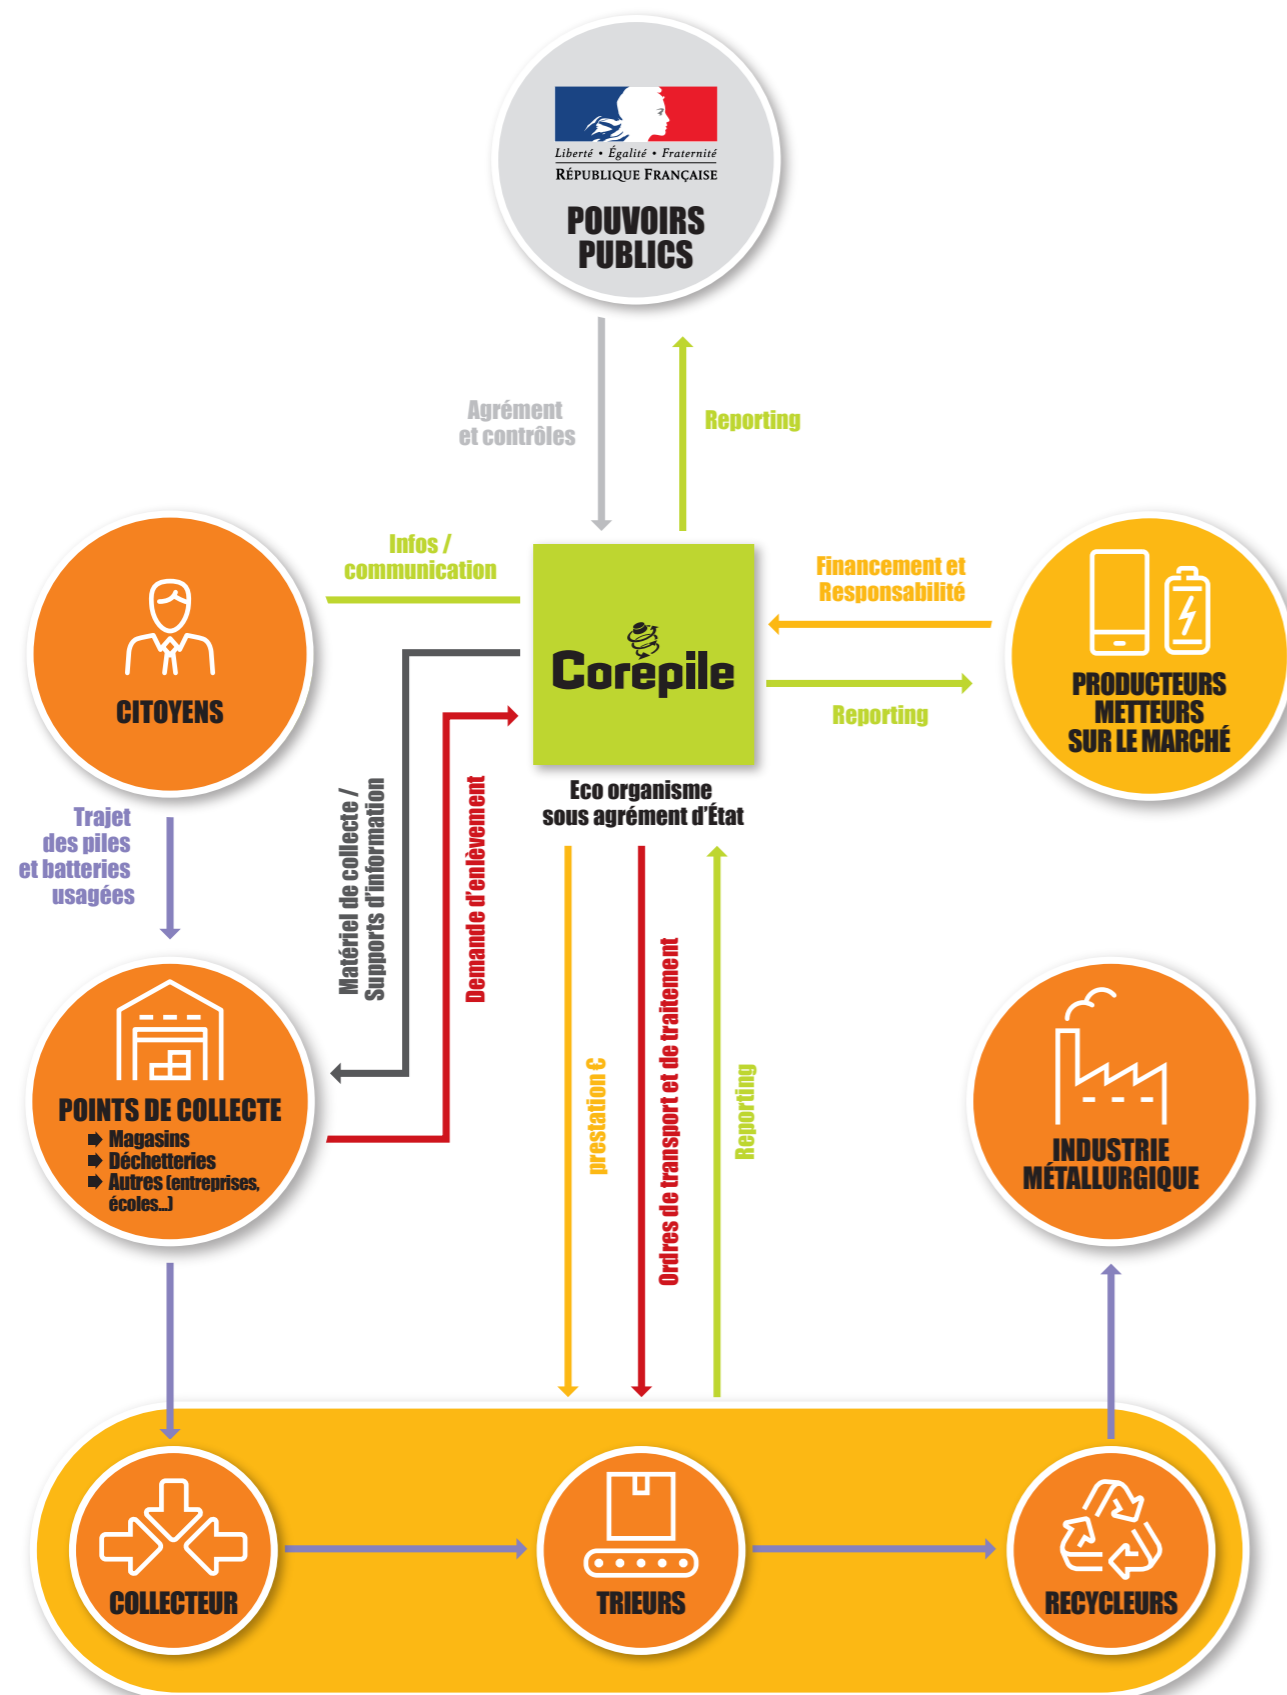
Liberté • Égalité • Fraternité
RÉPUBLIQUE FRANÇAISE

POUVOIRS PUBLICS

Agrément et contrôles

Reporting

Infos / communication

CITOYENS

Corepile

Eco organisme sous agrément d'État

Financement et Responsabilité

Reporting

PRODUCTEURS METTEURS SUR LE MARCHÉ

Trajet des piles et batteries usagées

Matériel de collecte / Supports d'information

Demande d'enlèvement

prestation €

Ordres de transport et de traitement

Reporting

POINTS DE COLLECTE
➡ Magasins
➡ Déchetteries
➡ Autres (entreprises, écoles...)

INDUSTRIE MÉTALLURGIQUE

COLLECTEUR

TRIEURS

RECYCLEURS